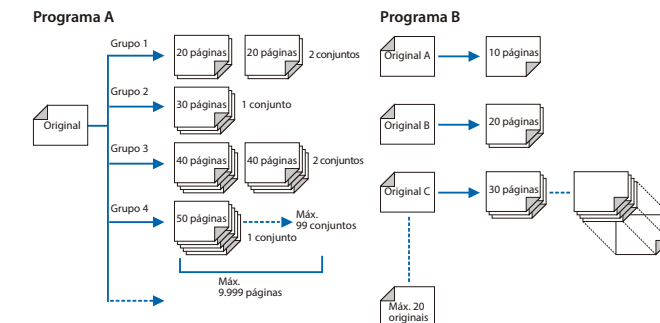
Programa A

Grupo 1
20 páginas
20 páginas
2 conjuntos

Grupo 2
Original
30 páginas
1 conjunto

Grupo 3
40 páginas
40 páginas
2 conjuntos

Grupo 4
50 páginas
Máx. 99 conjuntos
1 conjunto

Máx. 9.999 páginas

Programa B

Original A
10 páginas

Original B
20 páginas

Original C
30 páginas

Máx. 20 originais